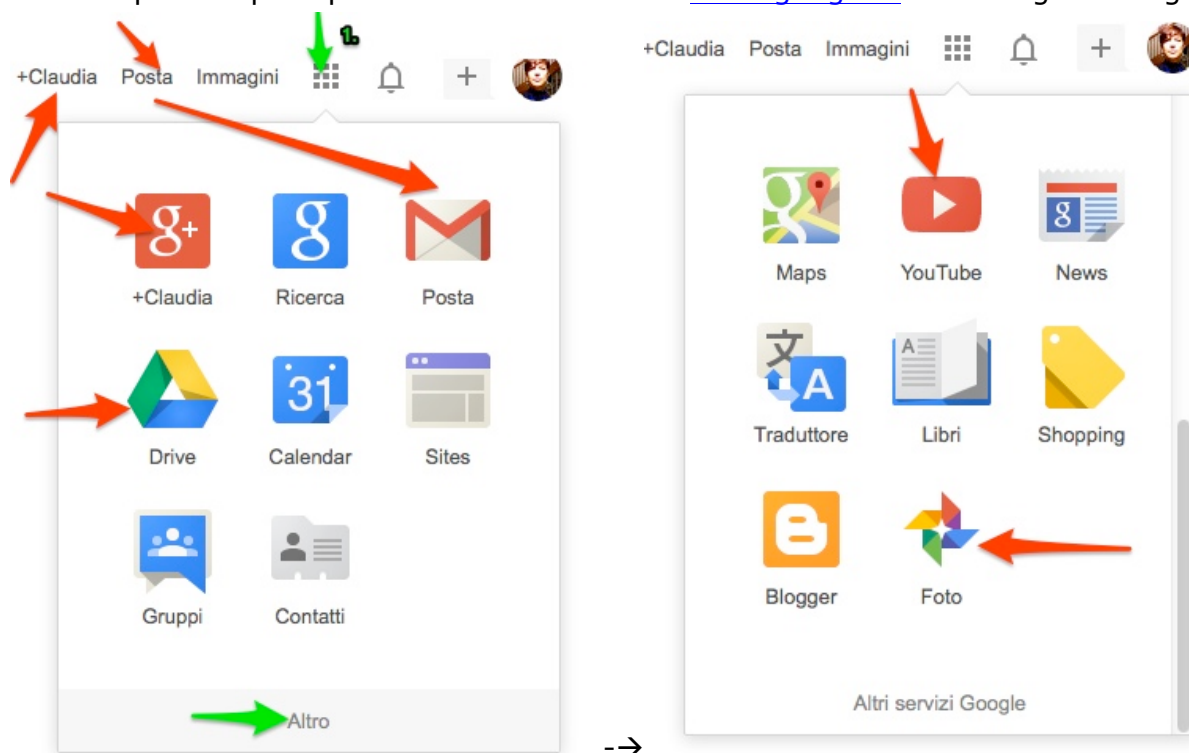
1.

+Claudia Posta Immagini

+Claudia Ricerca Posta

Drive Calendar Sites

Gruppi Contatti

Altro

-→

+Claudia Posta Immagini

Maps YouTube News

Traduttore Libri Shopping

Blogger Foto

Altri servizi Google